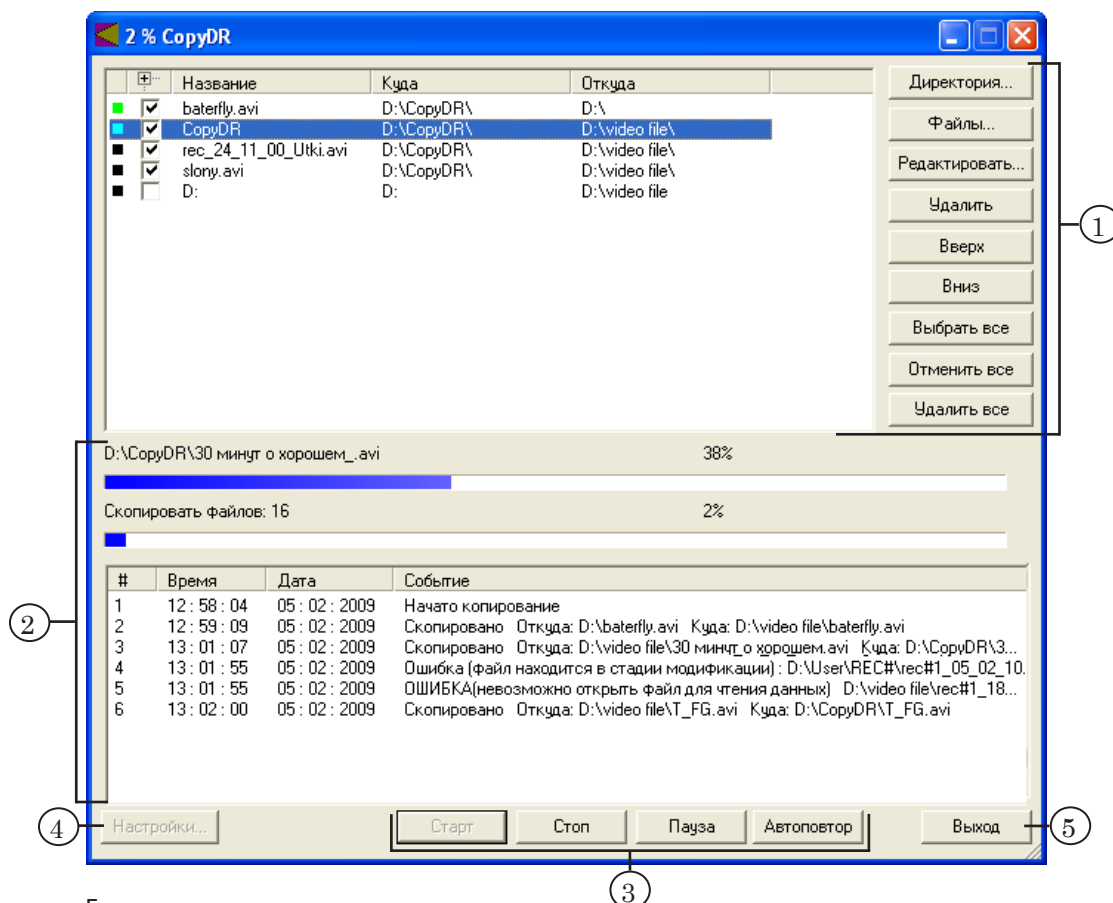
2 % CopyDR

| Название | Куда | Откуда |
|---|---|---|
| baterfly.avi | D:\CopyDR\ | D:\ |
| CopyDR | D:\CopyDR\ | D:\video file\ |
| rec_24_11_00_Utki.avi | D:\CopyDR\ | D:\video file\ |
| slony.avi | D:\CopyDR\ | D:\video file\ |
| D: | D: | D:\video file |

Директория...
Файлы...
Редактировать...
Удалить
Вверх
Вниз
Выбрать все
Отменить все
Удалить все

1

D:\CopyDR\30 минут о хорошем_.avi 38%

Скопировать файлов: 16 2%

| # | Время | Дата | Событие |
|---|---|---|---|
| 1 | 12 : 58 : 04 | 05 : 02 : 2009 | Начато копирование |
| 2 | 12 : 59 : 09 | 05 : 02 : 2009 | Скопировано Откуда: D:\baterfly.avi Куда: D:\video file\baterfly.avi |
| 3 | 13 : 01 : 07 | 05 : 02 : 2009 | Скопировано Откуда: D:\video file\30 минут о хорошем.avi Куда: D:\CopyDR\3... |
| 4 | 13 : 01 : 55 | 05 : 02 : 2009 | Ошибка (файл находится в стадии модификации) : D:\User\REC#\rec#1_05_02_10. |
| 5 | 13 : 01 : 55 | 05 : 02 : 2009 | ОШИБКА(невозможно открыть файл для чтения данных) D:\video file\rec#1_18... |
| 6 | 13 : 02 : 00 | 05 : 02 : 2009 | Скопировано Откуда: D:\video file\T_FG.avi Куда: D:\CopyDR\T_FG.avi |

2

4 Настройки...
Старт Стоп Пауза Автоповтор
Выход 5

3